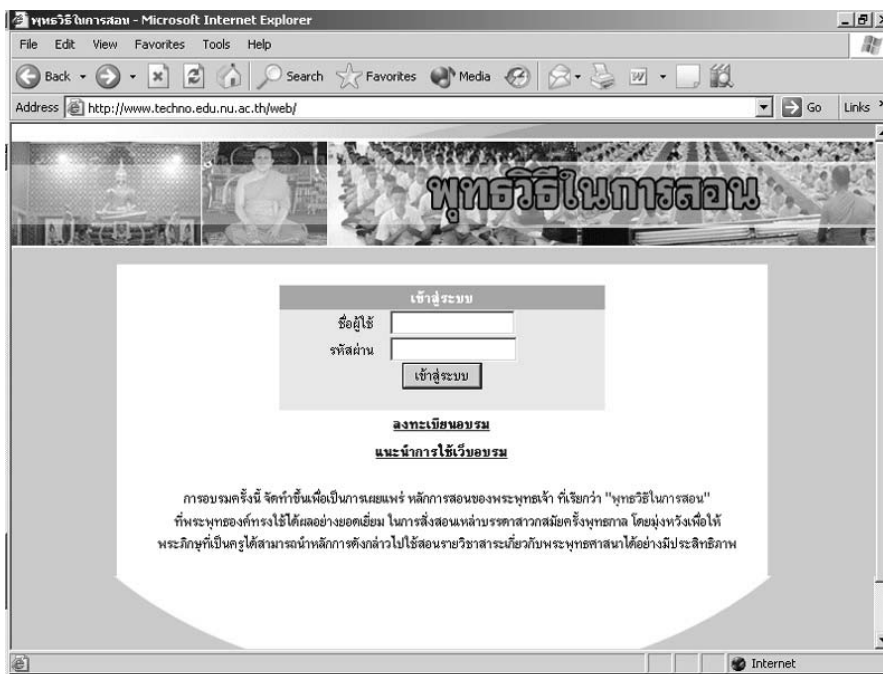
พุทธวิธีในการสอน - Microsoft Internet Explorer

File Edit View Favorites Tools Help

Back Search Favorites Media

Address http://www.techno.edu.nu.ac.th/web/ Go Links

พุทธวิธีในการสอน

เข้าสู่ระบบ

ชื่อผู้ใช้

รหัสผ่าน

เข้าสู่ระบบ

ลงทะเบียนอบรม

แนะนำการใช้เว็บอบรม

การอบรมครั้งนี้ จัดทำขึ้นเพื่อเป็นการเผยแพร่ หลักการสอนของพระพุทธเจ้า ที่เรียกว่า "พุทธวิธีในการสอน" ที่พระพุทธองค์ทรงใช้ได้ผลอย่างยอดเยี่ยม ในการสั่งสอนเหล่าบรรดาสาวกสมัยครั้งพุทธกาล โดยมุ่งหวังเพื่อให้พระภิกษุที่เป็นครูได้สามารถนำหลักการดังกล่าวไปใช้สอนรายวิชาสาระเกี่ยวกับพระพุทธศาสนาได้อย่างมีประสิทธิภาพ

Internet